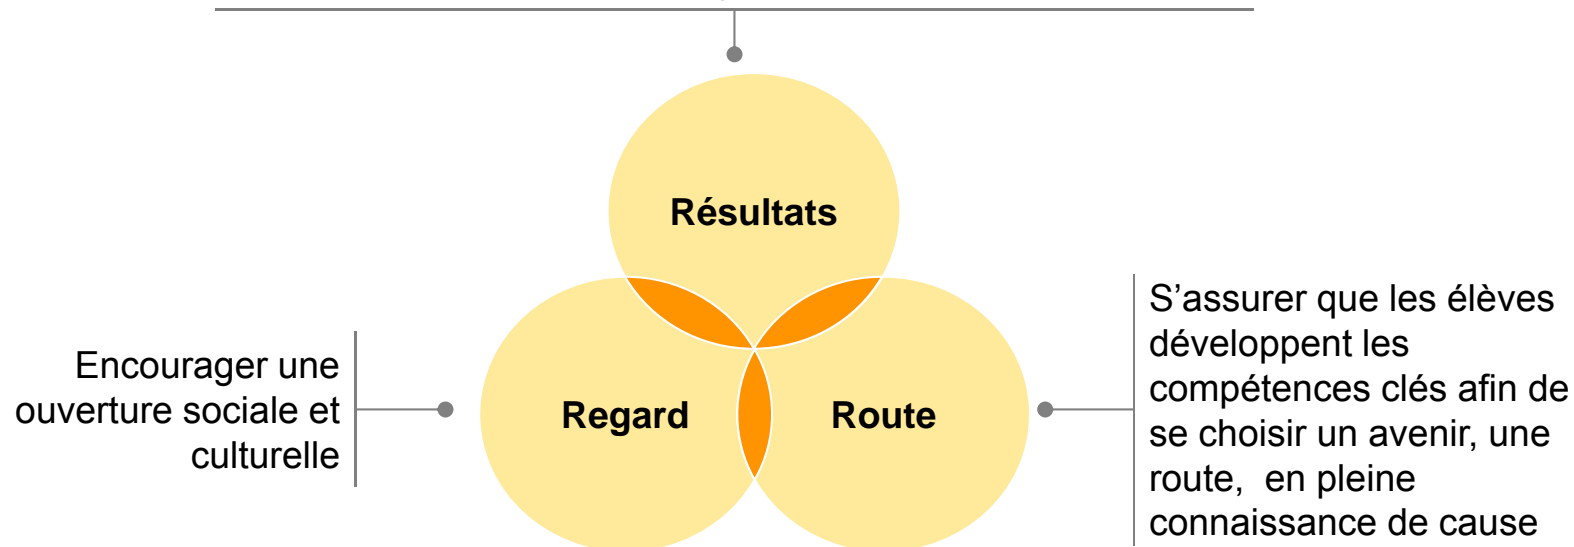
Résultats

Encourager une ouverture sociale et culturelle

Regard

Route

S’assurer que les élèves développent les compétences clés afin de se choisir un avenir, une route,  en pleine connaissance de cause